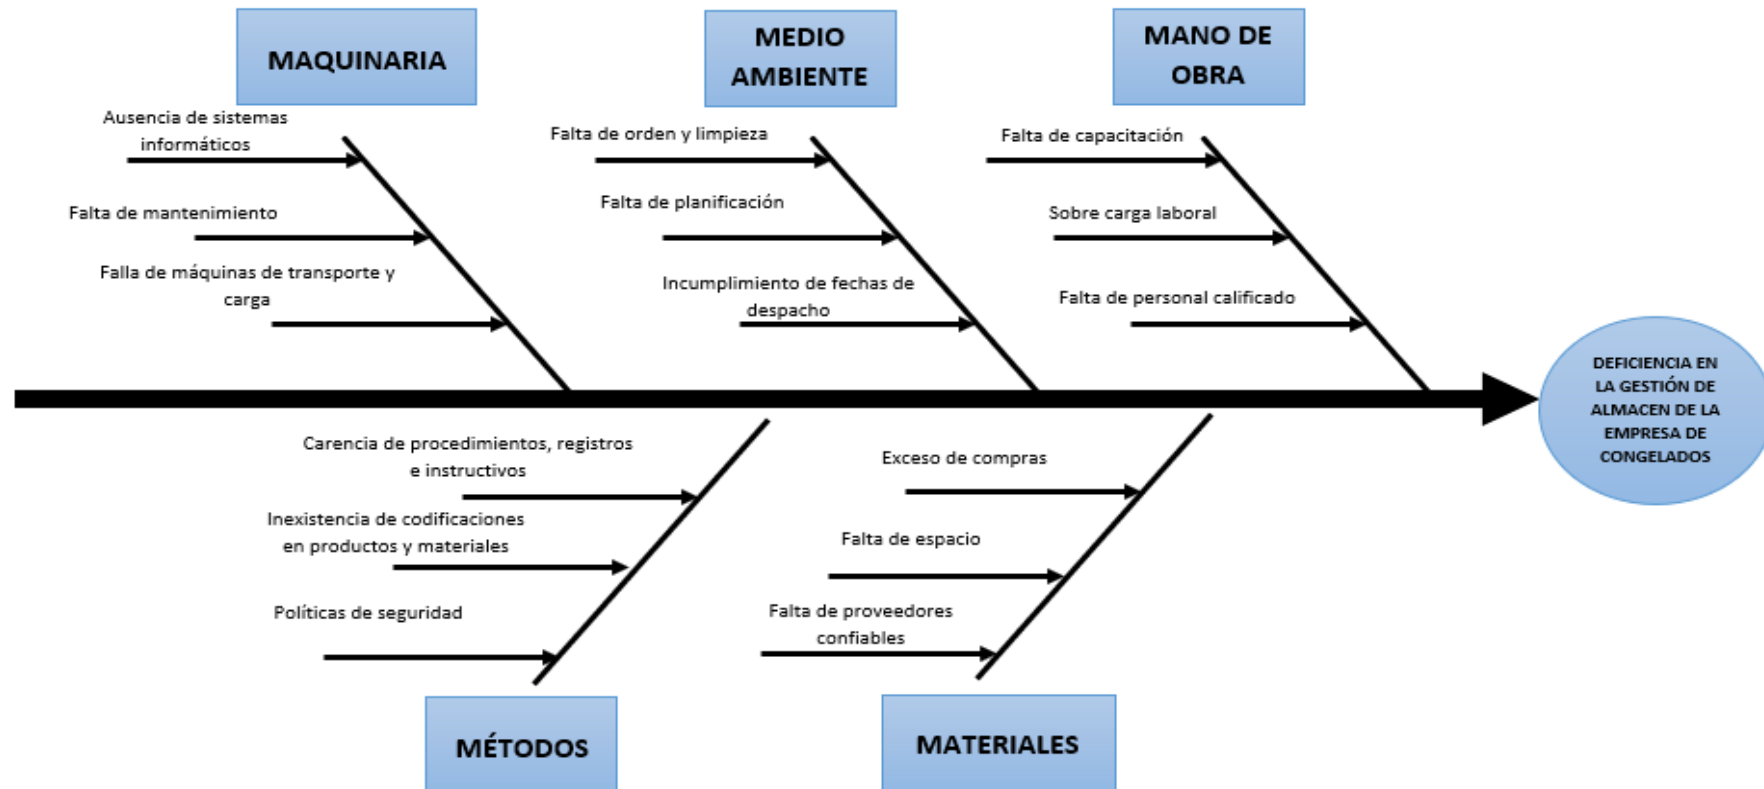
MAQUINARIA

Ausencia de sistemas informáticos

Falta de mantenimiento

Falla de máquinas de transporte y carga

MEDIO AMBIENTE

Falta de orden y limpieza

Falta de planificación

Incumplimiento de fechas de despacho

MANO DE OBRA

Falta de capacitación

Sobre carga laboral

Falta de personal calificado

DEFICIENCIA EN LA GESTIÓN DE ALMACEN DE LA EMPRESA DE CONGELADOS

Carencia de procedimientos, registros e instructivos

Inexistencia de codificaciones en productos y materiales

Políticas de seguridad

MÉTODOS

Exceso de compras

Falta de espacio

Falta de proveedores confiables

MATERIALES